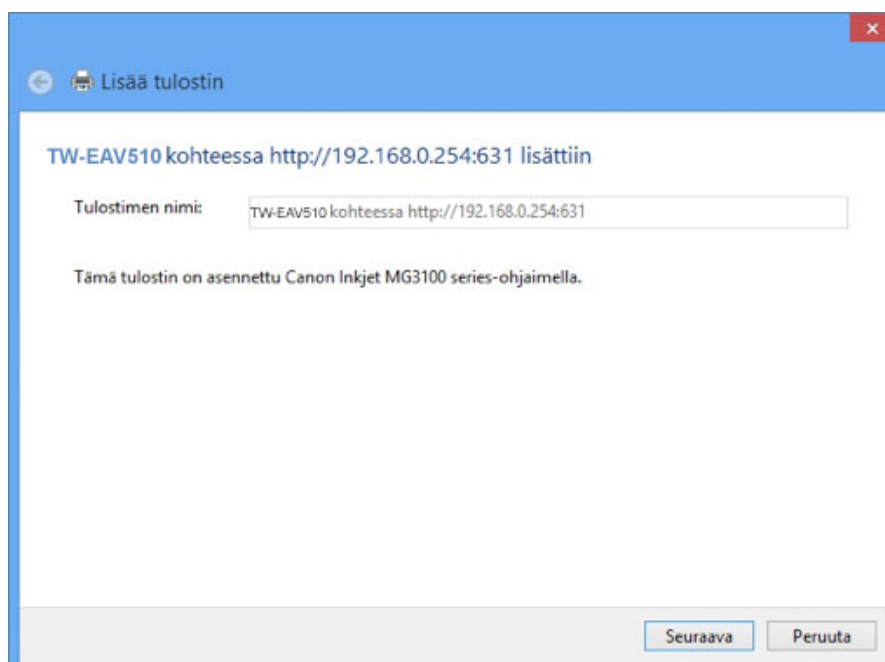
×

Lisää tulostin

TW-EAV510 kohteessa http://192.168.0.254:631 lisättiin

Tulostimen nimi: TW-EAV510 kohteessa http://192.168.0.254:631

Tämä tulostin on asennettu Canon Inkjet MG3100 series-ohjaimella.

Seuraava Peruuta